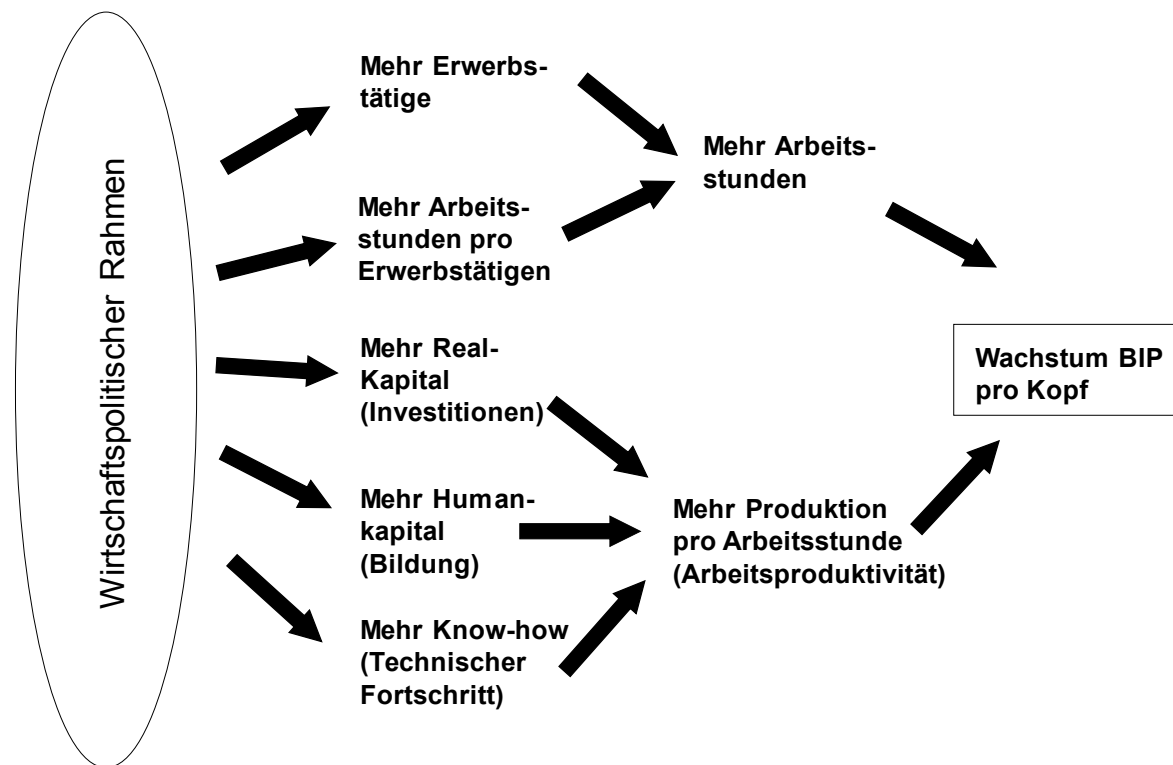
Wirtschaftspolitischer Rahmen

Mehr Erwerbstätige

Mehr Arbeitsstunden pro Erwerbstätigen

Mehr Real-Kapital (Investitionen)

Mehr Humankapital (Bildung)

Mehr Know-how (Technischer Fortschritt)

Mehr Arbeitsstunden

Mehr Produktion pro Arbeitsstunde (Arbeitsproduktivität)

Wachstum BIP pro Kopf